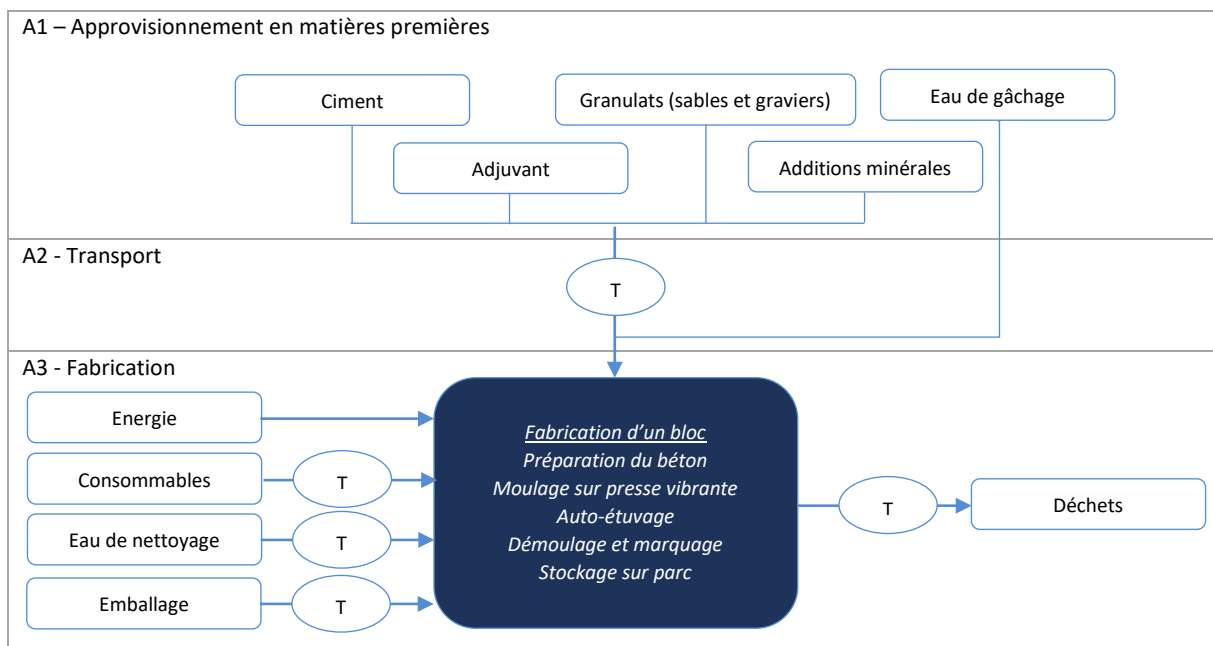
A1 – Approvisionnement en matières premières

Ciment

Granulats (sables et graviers)

Eau de gâchage

Adjuvant

Additions minérales

A2 - Transport

T

A3 - Fabrication

Energie

Consommables

T

Eau de nettoyage

T

Emballage

T

Fabrication d'un bloc
Préparation du béton
Moulage sur presse vibrante
Auto-étuvage
Démoulage et marquage
Stockage sur parc

T

Déchets